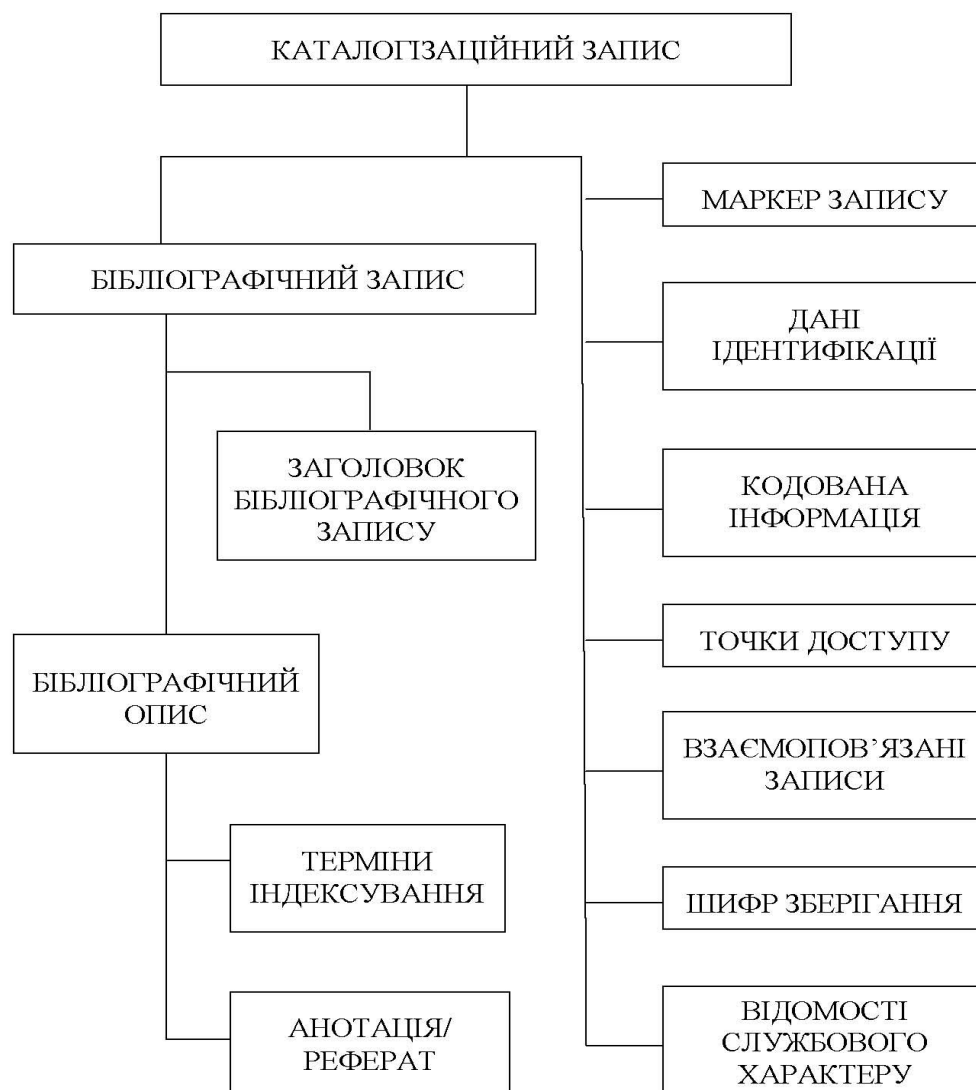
КАТАЛОГІЗАЦІЙНИЙ ЗАПИС

БІБЛІОГРАФІЧНИЙ ЗАПИС

ЗАГОЛОВОК БІБЛІОГРАФІЧНОГО ЗАПИСУ

БІБЛІОГРАФІЧНИЙ ОПИС

ТЕРМІНИ ІНДЕКСУВАННЯ

АНОТАЦІЯ/ РЕФЕРАТ

МАРКЕР ЗАПИСУ

ДАНІ ІДЕНТИФІКАЦІЇ

КОДОВАНА ІНФОРМАЦІЯ

ТОЧКИ ДОСТУПУ

ВЗАЄМОПОВ'ЯЗАНІ ЗАПИСИ

ШИФР ЗБЕРІГАННЯ

ВІДОМОСТІ СЛУЖБОВОГО ХАРАКТЕРУ